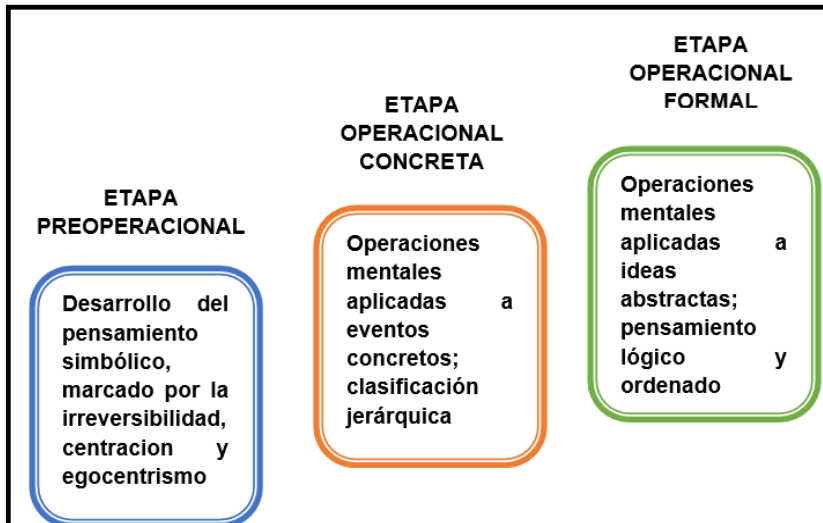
ETAPA PREOPERACIONAL

Desarrollo del pensamiento simbólico, marcado por la irreversibilidad, centracion y egocentrismo

ETAPA OPERACIONAL CONCRETA

Operaciones mentales aplicadas a eventos concretos; clasificación jerárquica

ETAPA OPERACIONAL FORMAL

Operaciones mentales aplicadas a ideas abstractas; pensamiento lógico y ordenado